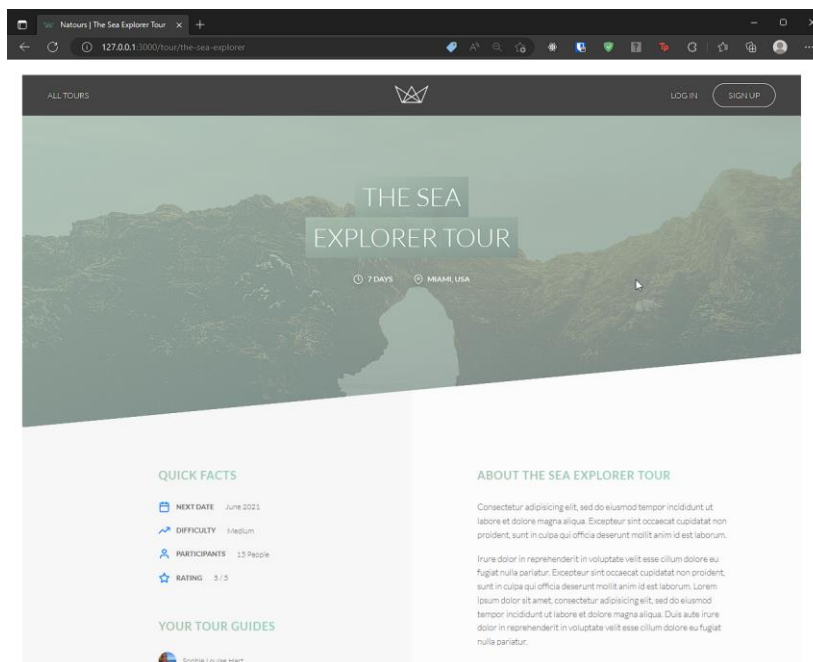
Natours | The Sea Explorer Tour ×

127.0.0.1:3000/tour/the-sea-explorer

ALL TOURS

LOG IN

SIGN UP

THE SEA EXPLORER TOUR

7 DAYS

MIAMI, USA

QUICK FACTS

NEXT DATE June 2021

DIFFICULTY Medium

PARTICIPANTS 15 People

RATING 5 / 5

YOUR TOUR GUIDES

Sophie Louise Hart

ABOUT THE SEA EXPLORER TOUR

Consectetur adipisicing elit, sed do eiusmod tempor incididunt ut labore et dolore magna aliqua. Excepteur sint occaecat cupidatat non proident, sunt in culpa qui officia deserunt mollit anim id est laborum.

Irure dolor in reprehenderit in voluptate velit esse cillum dolore eu fugiat nulla pariatur. Excepteur sint occaecat cupidatat non proident, sunt in culpa qui officia deserunt mollit anim id est laborum. Lorem ipsum dolor sit amet, consectetur adipisicing elit, sed do eiusmod tempor incididunt ut labore et dolore magna aliqua. Duis aute irure dolor in reprehenderit in voluptate velit esse cillum dolore eu fugiat nulla pariatur.